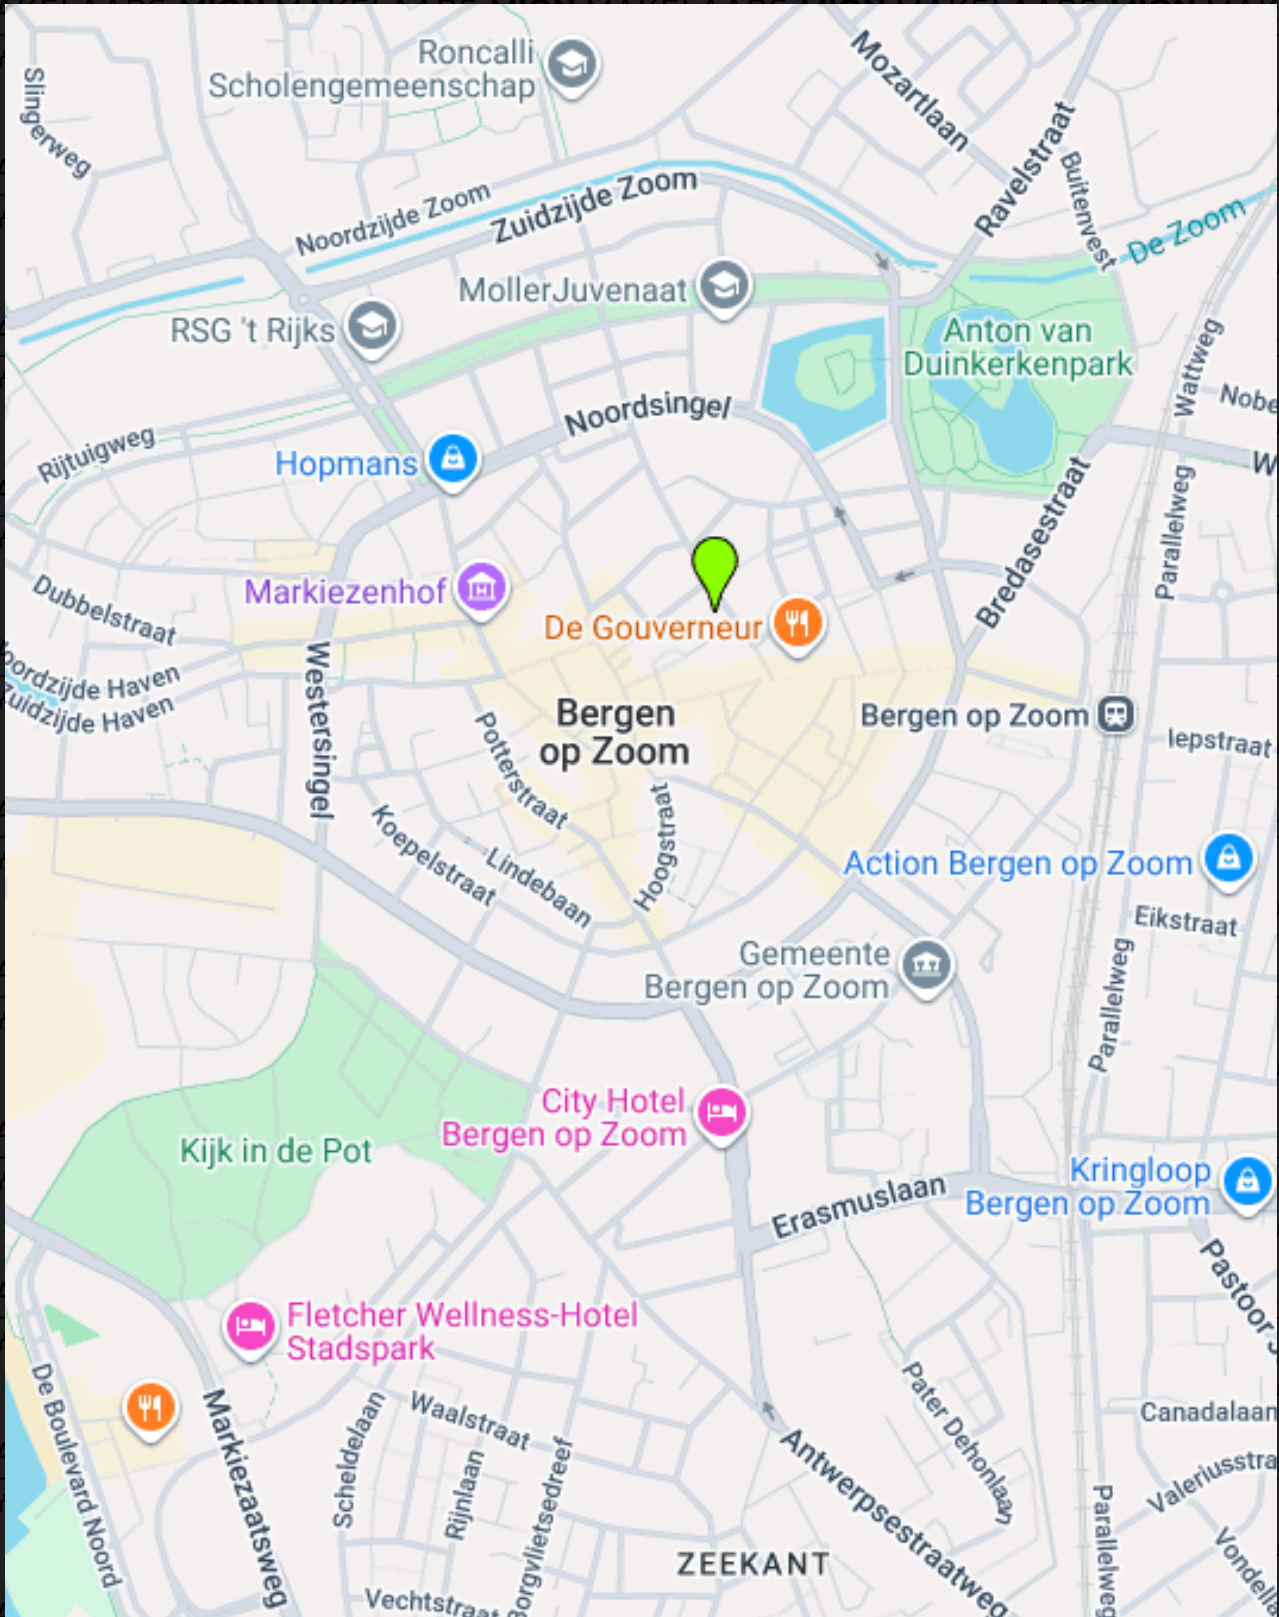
Roncalli Scholengemeenschap

Slingerweg

Mozartlaan

Noordzijde Zoom

Zuidzijde Zoom

Ravelstraat

Buitenvest

De Zoom

MollerJuvenaat

RSG 't Rijks

Anton van Duinkerkenpark

Wattweg

Nobe

Noordsingel

Rijtuigweg

Hopmans

W

Parallelweg

Bredasestraat

Dubbelstraat

Markiezenhof

De Gouverneur

oordzijde Haven

uidzijde Haven

Westersingel

Bergen op Zoom

Bergen op Zoom

Iepstraat

Potterstraat

Koepelstraat

Lindebaan

Hoogstraat

Action Bergen op Zoom

Eikstraat

Gemeente Bergen op Zoom

Parallelweg

City Hotel Bergen op Zoom

Kijk in de Pot

Kringloop Bergen op Zoom

Erasmuslaan

Pastoor

Fletcher Wellness-Hotel Stadspark

Pater Dehonlaan

Canadalaan

De Boulevard Noord

Markiezaatsweg

Scheldelaan

Waalstraat

Rijnlaan

Borgvlietsedreef

Antwerpsestraatweg

Valeriusstra

Parallelweg

Vondel

ZEEKANT

Vechtstraat